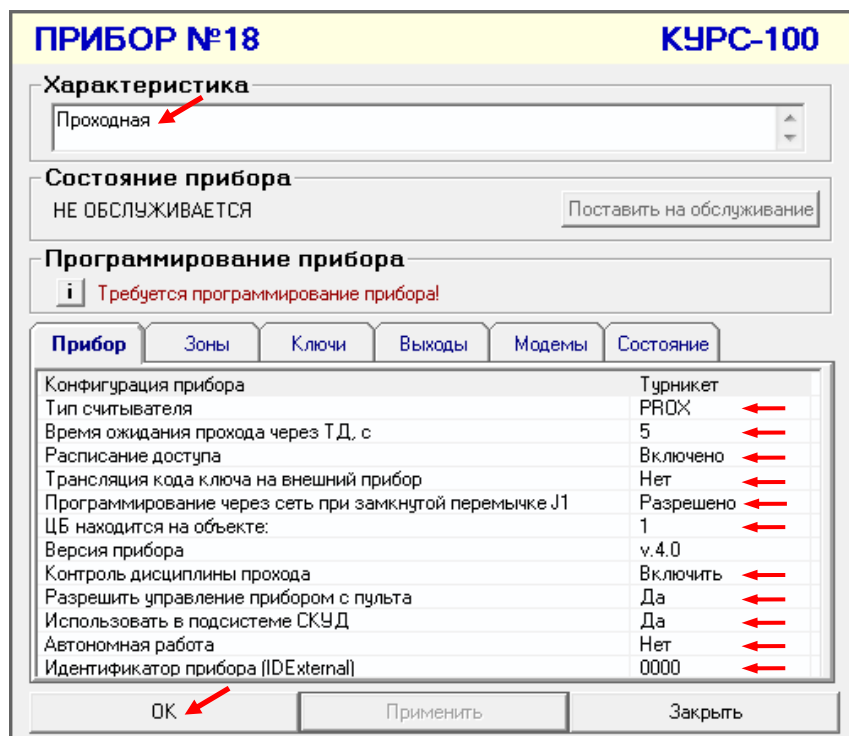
ПРИБОР №18 КУРС-100

Характеристика

Проходная

Состояние прибора

НЕ ОБСЛУЖИВАЕТСЯ

Поставить на обслуживание

Программирование прибора

i Требуется программирование прибора!

Прибор | Зоны | Ключи | Выходы | Модемы | Состояние

| | |
|---|---|
| Конфигурация прибора | Турникет |
| Тип считывателя | PROX |
| Время ожидания прохода через ТД, с | 5 |
| Расписание доступа | Включено |
| Трансляция кода ключа на внешний прибор | Нет |
| Программирование через сеть при замкнутой перемычке J1 | Разрешено |
| ЦБ находится на объекте: | 1 |
| Версия прибора | v.4.0 |
| Контроль дисциплины прохода | Включить |
| Разрешить управление прибором с пульта | Да |
| Использовать в подсистеме СКУД | Да |
| Автономная работа | Нет |
| Идентификатор прибора (IDExternal) | 0000 |

OK | Применить | Закрыть